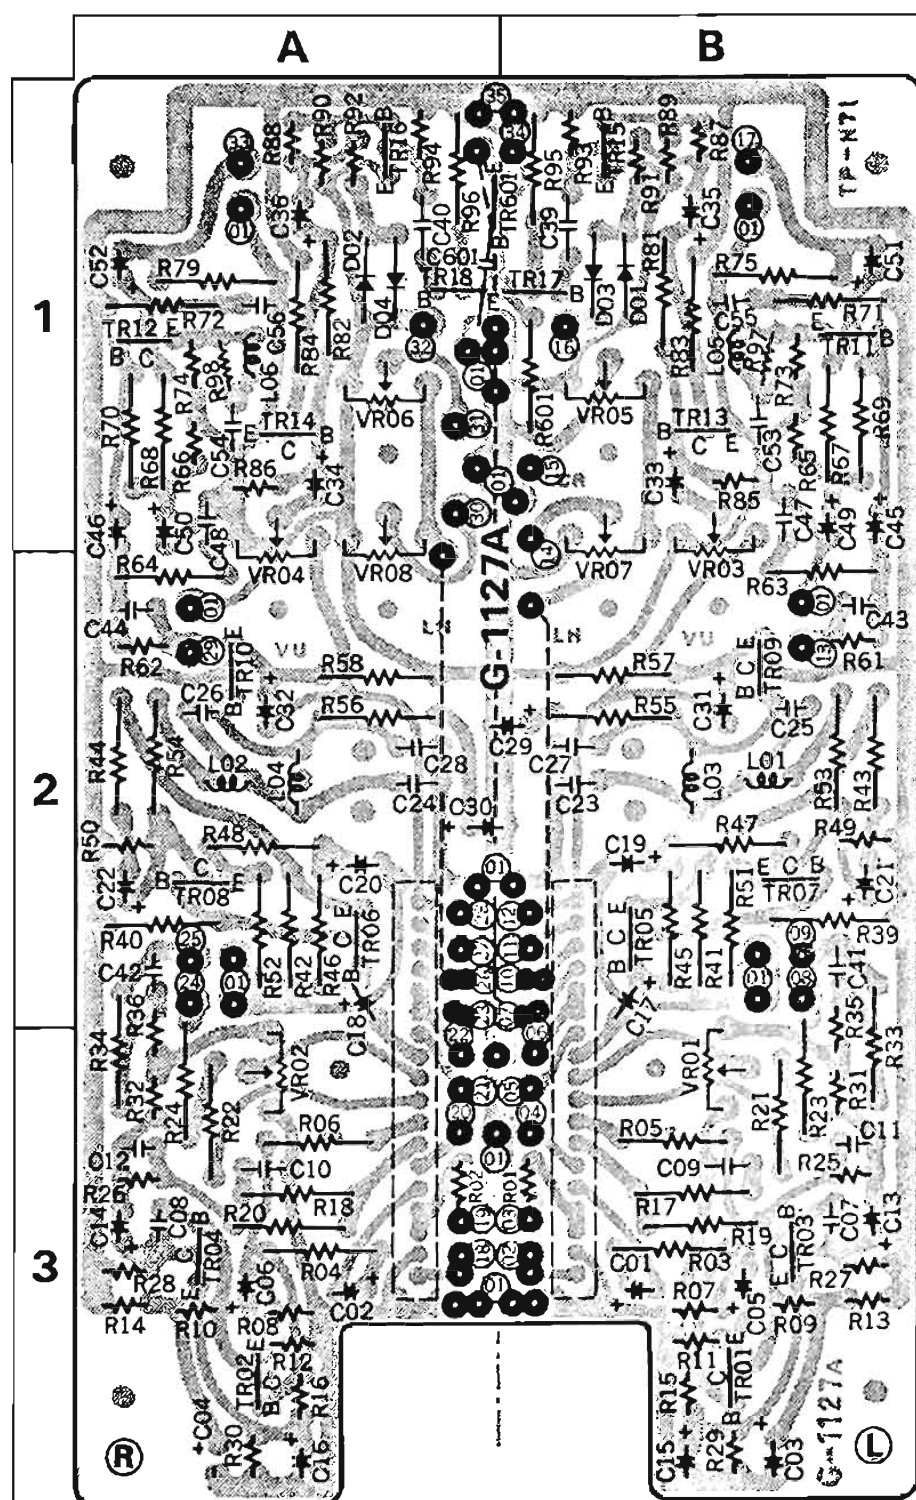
A
B
1
2
3
TP-N71
33
01
17
01
35
34
R88
R90
R92
TR16
R94
R96
TR601
R95
R93
TR15
R89
R87
C36
C40
C601
C39
R91
C35
D02
D04
D03
D01
C52
R79
TR18
TR17
R81
R75
C51
TR12
R72
R84
R82
R83
C55
R71
TR11
B
C
E
32
16
01
R97
L05
L06
C56
R98
R74
R70
R68
R66
C54
TR14
VR06
R601
VR05
TR13
C53
R73
R67
R69
R65
R86
C34
31
15
C33
R85
C47
C49
C45
C46
C50
C48
30
14
R64
VR04
VR08
VR07
VR03
R63
C44
01
01
C43
R62
29
TR10
VU
LN
G-1127A
LN
VU
TR09
13
R61
R58
R57
C26
C32
C31
C25
R56
R55
R44
R54
L02
L04
C28
C29
C27
L03
L01
R53
R43
C24
C30
C23
R50
R48
R47
R49
C19
C22
TR08
C20
R51
TR07
C21
R40
25
R52
R42
R46
TR06
TR05
R45
R41
09
R39
C42
24
01
01
08
C41
R36
R34
C18
C17
R35
R33
R32
R24
R22
VR02
VR01
R21
R23
R31
R06
R05
C11
C12
C10
C09
R25
R26
R18
R02
R01
R17
C14
C08
R20
R19
C07
C13
TR04
R04
C01
R03
TR03
R28
C06
C02
R07
C05
R27
R14
R10
R08
R09
R13
TR02
R12
R11
TR01
R16
R15
C04
R30
C16
R29
C15
C03
G-1127A
R
L